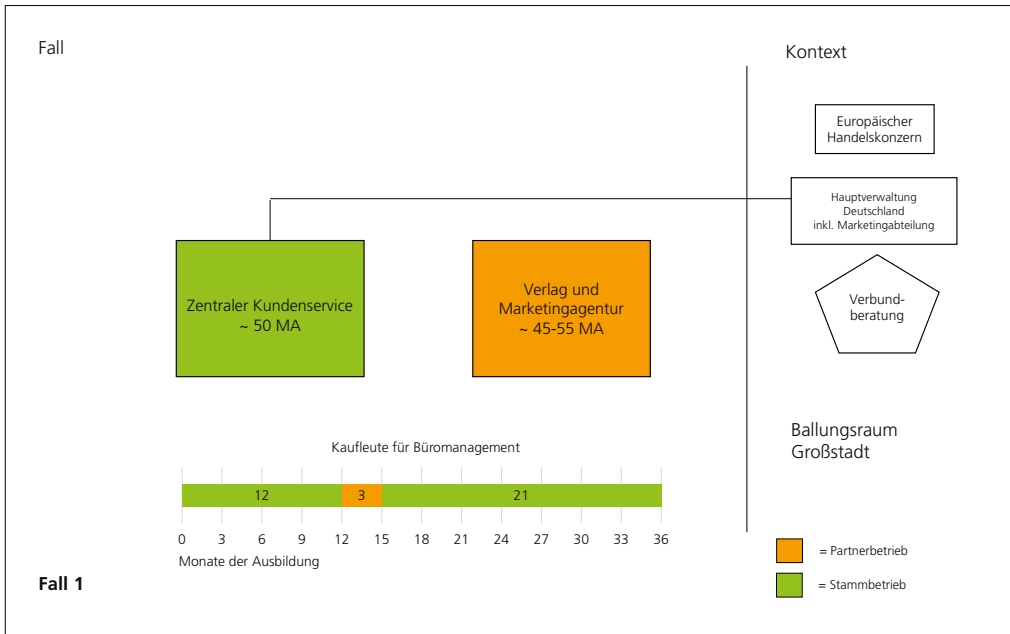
Fall

Kontext

Europäischer Handelskonzern

Hauptverwaltung Deutschland inkl. Marketingabteilung

Zentraler Kundenservice ~ 50 MA

Verlag und Marketingagentur ~ 45-55 MA

Verbundberatung

Ballungsraum Großstadt

Kaufleute für Büromanagement

12 3 21

0 3 6 9 12 15 18 21 24 27 30 33 36

Monate der Ausbildung

= Partnerbetrieb

= Stammbetrieb

Fall 1